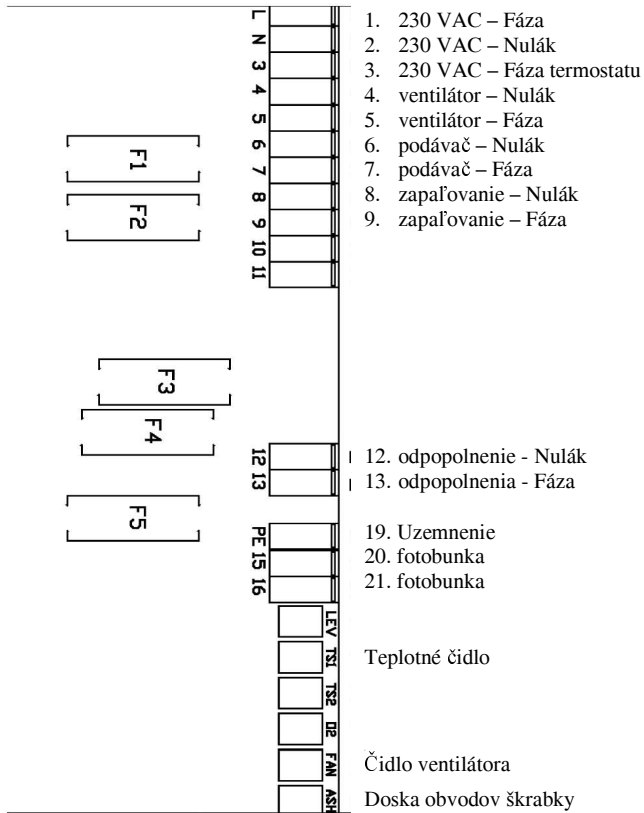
L
N
3
4
5
6
7
8
9
10
11

F1
F2

1. 230 VAC – Fáza
2. 230 VAC – Nulák
3. 230 VAC – Fáza termostatu
4. ventilátor – Nulák
5. ventilátor – Fáza
6. podávač – Nulák
7. podávač – Fáza
8. zapaľovanie – Nulák
9. zapaľovanie – Fáza

F3
F4

12
13

12. odpopolnenie - Nulák
13. odpopolnenia - Fáza

F5

PE
15
16

19. Uzemnenie
20. fotobunka
21. fotobunka

LEV
TS1
TS2
D2
FAN
ASH

Teplotné čidlo

Čidlo ventilátora
Doska obvodov škrabky